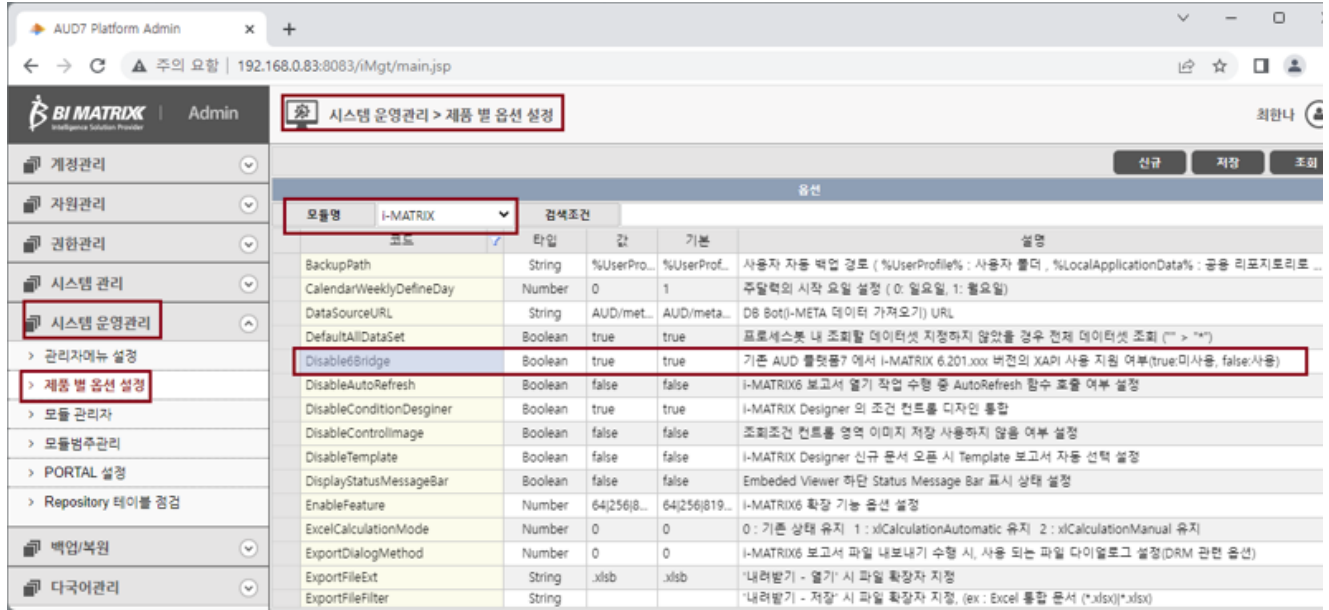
AUD7 Platform Admin ×
+
주의 요함 | 192.168.0.83:8083/iMgt/main.jsp

BI MATRIX Intelligence Solution Provider | Admin

계정관리
자원관리
권한관리
시스템 관리
시스템 운영관리
> 관리자메뉴 설정
> 제품 별 옵션 설정
> 모듈 관리자
> 모듈범주관리
> PORTAL 설정
> Repository 테이블 점검
백업/복원
다국어관리

시스템 운영관리 > 제품 별 옵션 설정

최한나

신규 저장 조회

옵션

모듈명 I-MATRIX 검색조건

| 코드 | 타입 | 값 | 기본 | 설명 |
|---|---|---|---|---|
| BackupPath | String | %UserPro... | %UserProf... | 사용자 자동 백업 경로 ( %UserProfile% : 사용자 폴더 , %LocalApplicationData% : 공용 리포지토리로 ... |
| CalendarWeeklyDefineDay | Number | 0 | 1 | 주달력의 시작 요일 설정 ( 0: 일요일, 1: 월요일) |
| DataSourceURL | String | AUD/met... | AUD/meta... | DB Bot(I-META 데이터 가져오기) URL |
| DefaultAllDataSet | Boolean | true | true | 프로세스봇 내 조회할 데이터셋 지정하지 않았을 경우 전체 데이터셋 조회 ("" > "*") |
| Disable6Bridge | Boolean | true | true | 기존 AUD 플랫폼7 에서 I-MATRIX 6.201.xxx 버전의 XAPI 사용 지원 여부(true:미사용, false:사용) |
| DisableAutoRefresh | Boolean | false | false | I-MATRIX6 보고서 열기 작업 수행 중 AutoRefresh 함수 호출 여부 설정 |
| DisableConditionDesginer | Boolean | true | true | I-MATRIX Designer 의 조건 컨트롤 디자인 통합 |
| DisableControlImage | Boolean | false | false | 조회조건 컨트롤 영역 이미지 저장 사용하지 않음 여부 설정 |
| DisableTemplate | Boolean | false | false | I-MATRIX Designer 신규 문서 오픈 시 Template 보고서 자동 선택 설정 |
| DisplayStatusMessageBar | Boolean | false | false | Embeded Viewer 하단 Status Message Bar 표시 상태 설정 |
| EnableFeature | Number | 64\|256\|8... | 64\|256\|819... | I-MATRIX6 확장 기능 옵션 설정 |
| ExcelCalculationMode | Number | 0 | 0 | 0 : 기존 상태 유지 1 : xlCalculationAutomatic 유지 2 : xlCalculationManual 유지 |
| ExportDialogMethod | Number | 0 | 0 | I-MATRIX6 보고서 파일 내보내기 수행 시, 사용 되는 파일 다이얼로그 설정(DRM 관련 옵션) |
| ExportFileExt | String | .xlsb | .xlsb | '내려받기 - 열기' 시 파일 확장자 지정 |
| ExportFileFilter | String | | | '내려받기 - 저장' 시 파일 확장자 지정, (ex : Excel 통합 문서 (*.xlsx)\|*.xlsx) |